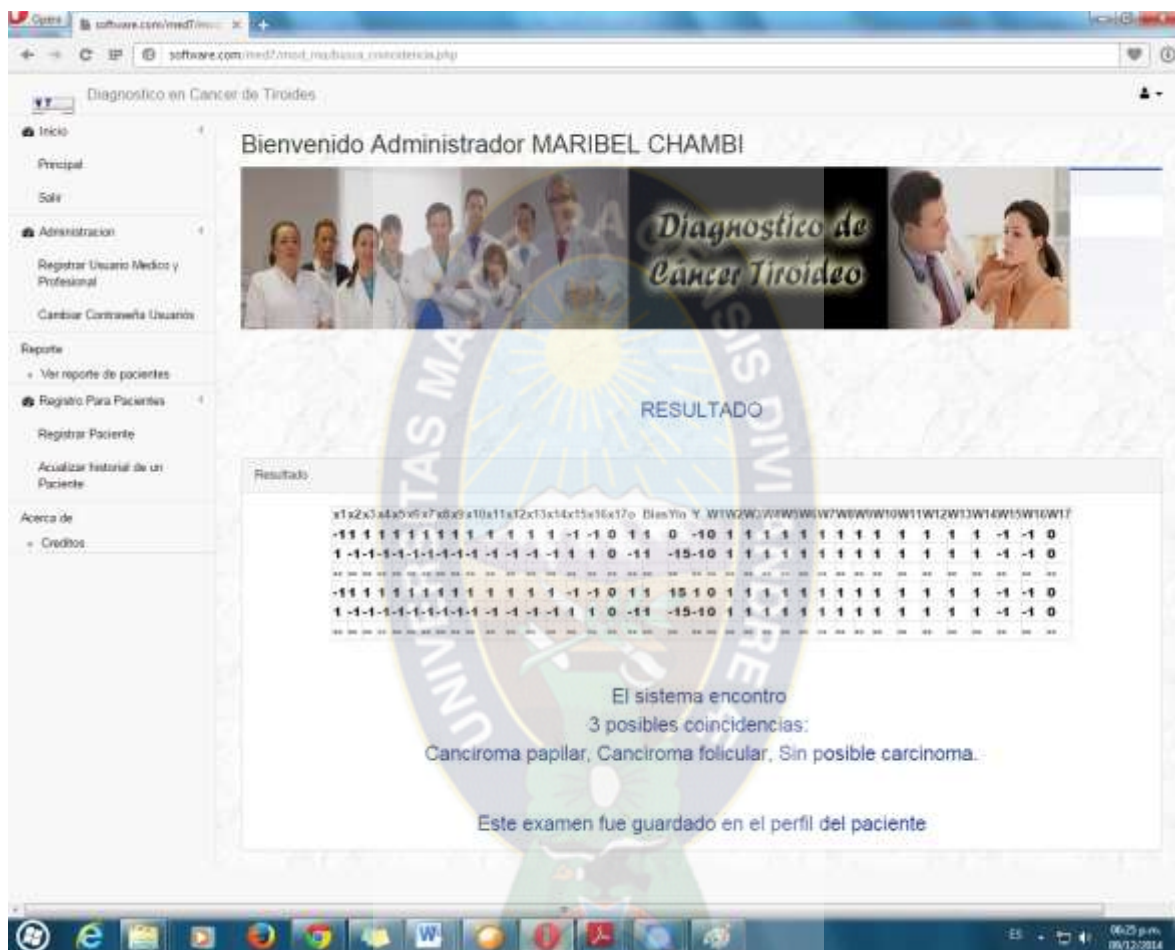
Opera | software.com/medT/mod | +

software.com/medT/mod_machasa_coincidencia.php

Diagnostico en Cancer de Tiroides

Inicio

Principal

Salir

Administracion

Registrar Usuario Medico y Profesional

Cambiar Contraseña Usuarios

Reporte

Ver reporte de pacientes

Registro Para Pacientes

Registrar Paciente

Acualizar historial de un Paciente

Acerca de

Creditos

Bienvenido Administrador MARIBEL CHAMBI

Diagnostico de Cáncer Tiroideo

RESULTADO

Resultado

x1x2x3x4x5x6x7x8x9x10x11x12x13x14x15x16x17o BiasYin Y W1W2W3W4W5W6W7W8W9W10W11W12W13W14W15W16W17

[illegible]

El sistema encontro
3 posibles coincidencias:
Canciroma papilar, Canciroma folicular, Sin posible carcinoma.

Este examen fue guardado en el perfil del paciente

ES 06:25 p.m. 09/12/2014